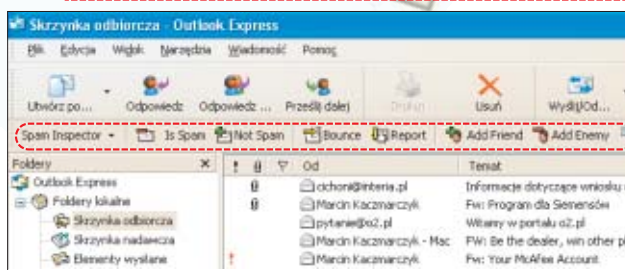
Skrzynka odbiorcza - Outlook Express

Plik Edycja Widok Narzędzia Wiadomość Pomoc

Utwórz po... Odpowiedz Odpowiedz ... Prześlij dalej Drukuj Usuń Wyślij/Od...

Spam Inspector Is Spam Not Spam Bounce Report Add Friend Add Enemy

Foldery

Outlook Express
Foldery lokalne
Skrzynka odbiorcza
Skrzynka nadawcza
Elementy wysłane

| ! | | | Od | Temat |
|---|---|---|---|---|
| | | | cichoni@interia.pl | Informacje dotyczące wniosku |
| | | | Marcin Kaczmarczyk | Fw: Program dla Siemensów |
| | | | pytanie@o2.pl | Witamy w portalu o2.pl |
| | | | Marcin Kaczmarczyk - Mac | FW: Be the dealer, win other p |
| ! | | | Marcin Kaczmarczyk | Fw: Your McAfee Account |